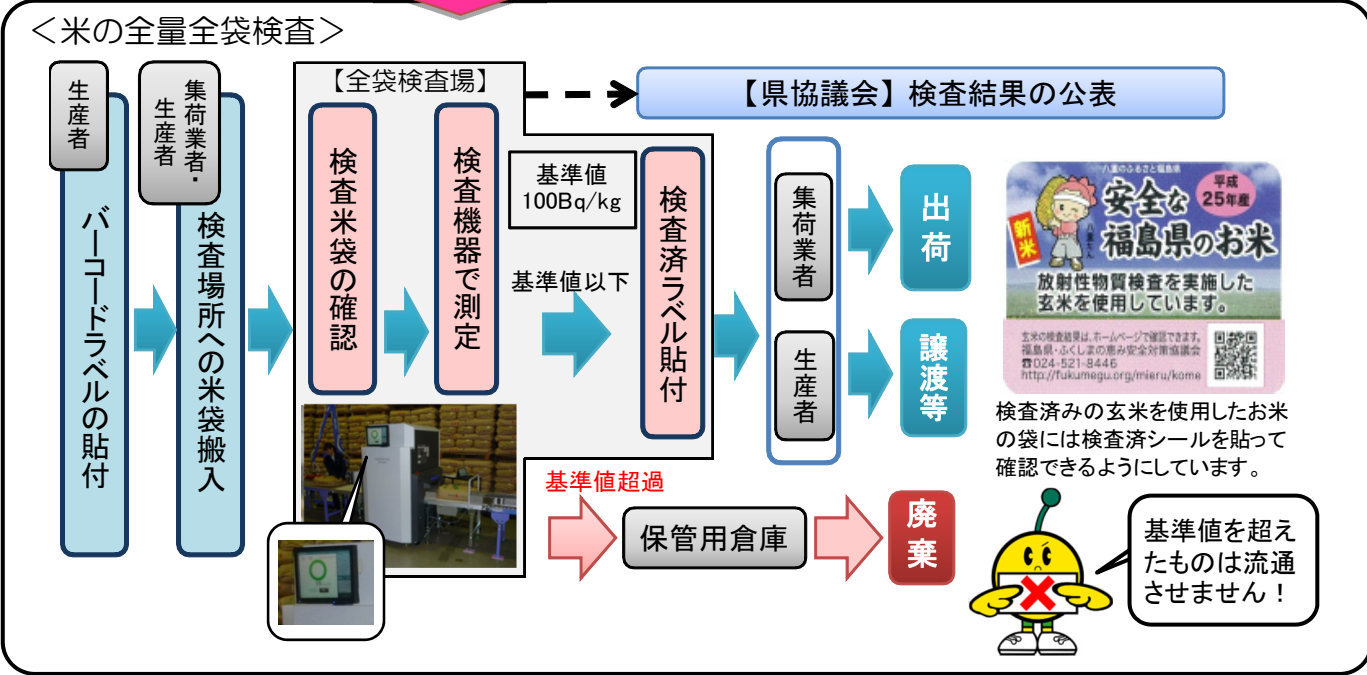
＜米の全量全袋検査＞

生産者

バーコードラベルの貼付

集荷業者・生産者

検査場所への米袋搬入

【全袋検査場】

検査米袋の確認

検査機器で測定

基準値 100Bq/kg

基準値以下

検査済ラベル貼付

【県協議会】検査結果の公表

集荷業者

生産者

出荷

譲渡等

八重のふるさと福島県

平成25年産

新米

安全な福島県のお米

放射性物質検査を実施した玄米を使用しています。

玄米の検査結果は、ホームページで確認できます。福島県・ふくしまの恵み安全対策協議会 ☎024-521-8446 http://fukumegu.org/mieru/kome

検査済みの玄米を使用したお米の袋には検査済シールを貼って確認できるようにしています。

基準値超過

保管用倉庫

廃棄

基準値を超えたものは流通させません！